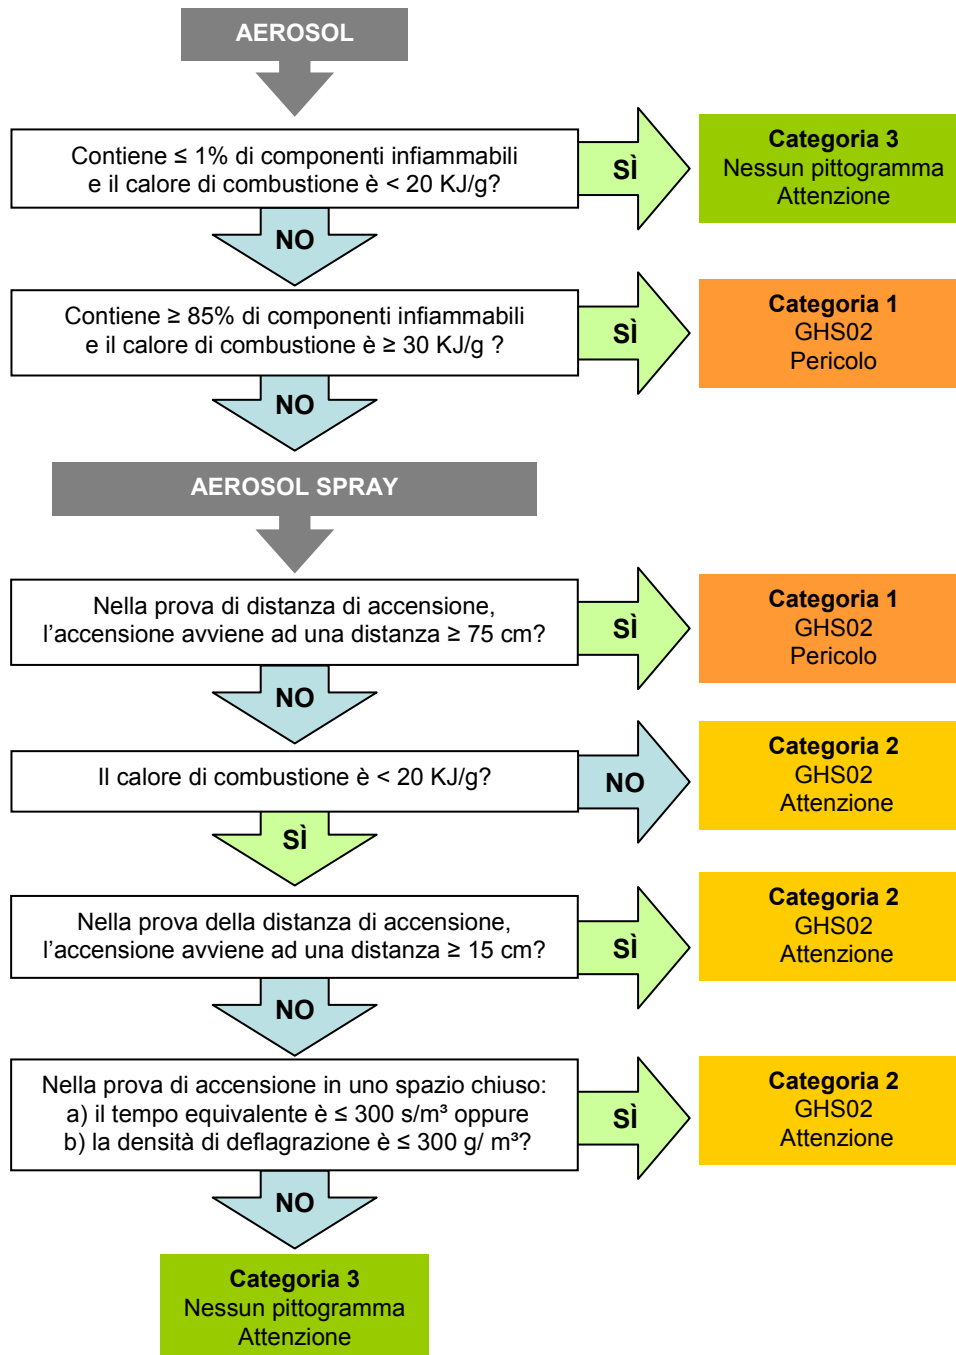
AEROSOL

Contiene ≤ 1% di componenti infiammabili e il calore di combustione è < 20 KJ/g?

SÌ

Categoria 3
Nessun pittogramma
Attenzione

NO

Contiene ≥ 85% di componenti infiammabili e il calore di combustione è ≥ 30 KJ/g ?

SÌ

Categoria 1
GHS02
Pericolo

NO

AEROSOL SPRAY

Nella prova di distanza di accensione, l’accensione avviene ad una distanza ≥ 75 cm?

SÌ

Categoria 1
GHS02
Pericolo

NO

Il calore di combustione è < 20 KJ/g?

NO

Categoria 2
GHS02
Attenzione

SÌ

Nella prova della distanza di accensione, l’accensione avviene ad una distanza ≥ 15 cm?

SÌ

Categoria 2
GHS02
Attenzione

NO

Nella prova di accensione in uno spazio chiuso:
a) il tempo equivalente è ≤ 300 s/m³ oppure
b) la densità di deflagrazione è ≤ 300 g/ m³?

SÌ

Categoria 2
GHS02
Attenzione

NO

Categoria 3
Nessun pittogramma
Attenzione